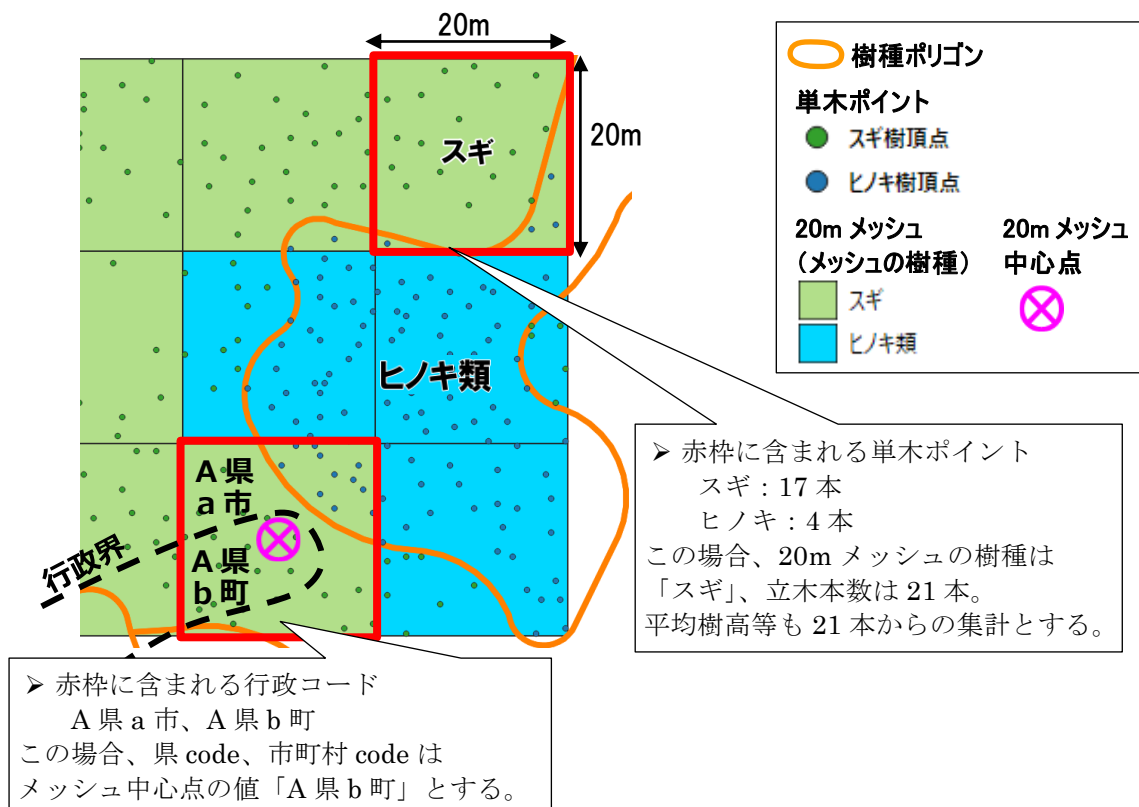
20m

20m

スギ

ヒノキ類

A県
a市

A県
b町

行政界

樹種ポリゴン

単木ポイント

スギ樹頂点

ヒノキ樹頂点

20m メッシュ
（メッシュの樹種）

20m メッシュ
中心点

スギ

ヒノキ類

➢ 赤枠に含まれる単木ポイント
スギ：17 本
ヒノキ：4 本
この場合、20m メッシュの樹種は「スギ」、立木本数は 21 本。
平均樹高等も 21 本からの集計とする。

➢ 赤枠に含まれる行政コード
A 県 a 市、A 県 b 町
この場合、県 code、市町村 code はメッシュ中心点の値「A 県 b 町」とする。